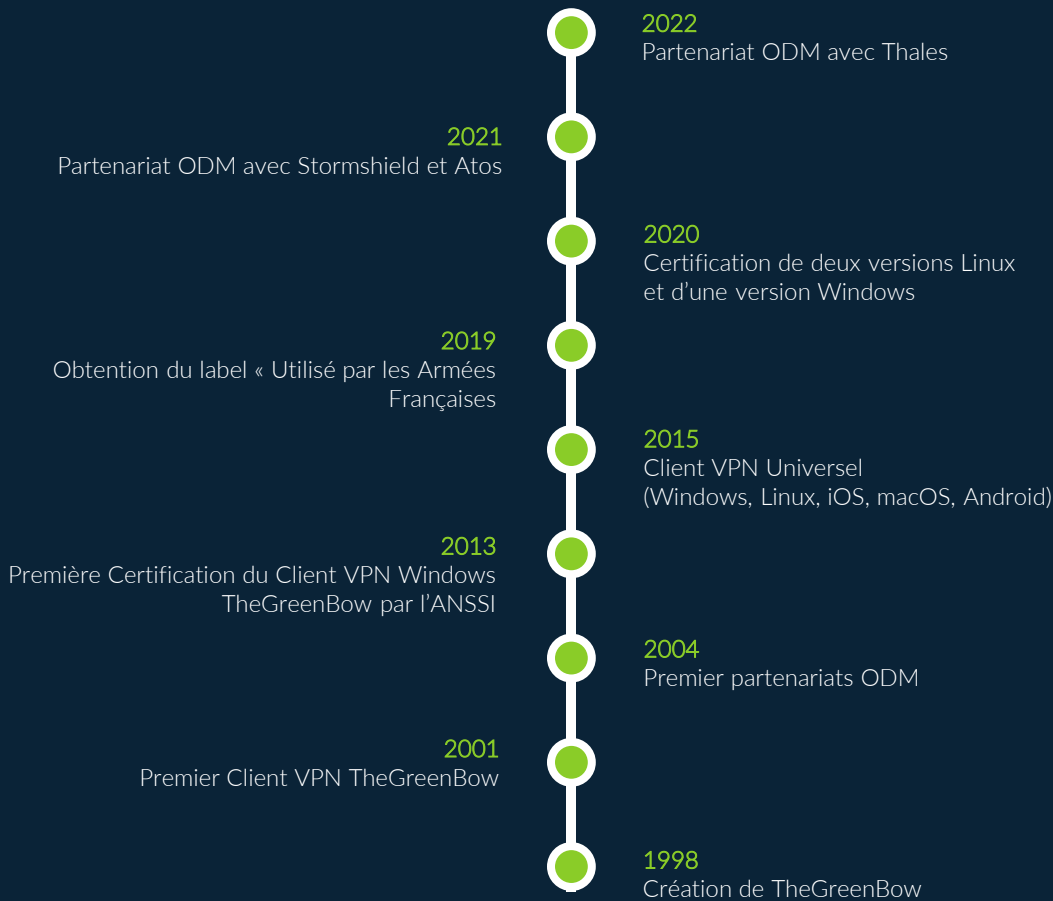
2022
Partenariat ODM avec Thales

2021
Partenariat ODM avec Stormshield et Atos

2020
Certification de deux versions Linux et d'une version Windows

2019
Obtention du label « Utilisé par les Armées Françaises

2015
Client VPN Universel (Windows, Linux, iOS, macOS, Android)

2013
Première Certification du Client VPN Windows TheGreenBow par l'ANSSI

2004
Premier partenariats ODM

2001
Premier Client VPN TheGreenBow

1998
Création de TheGreenBow